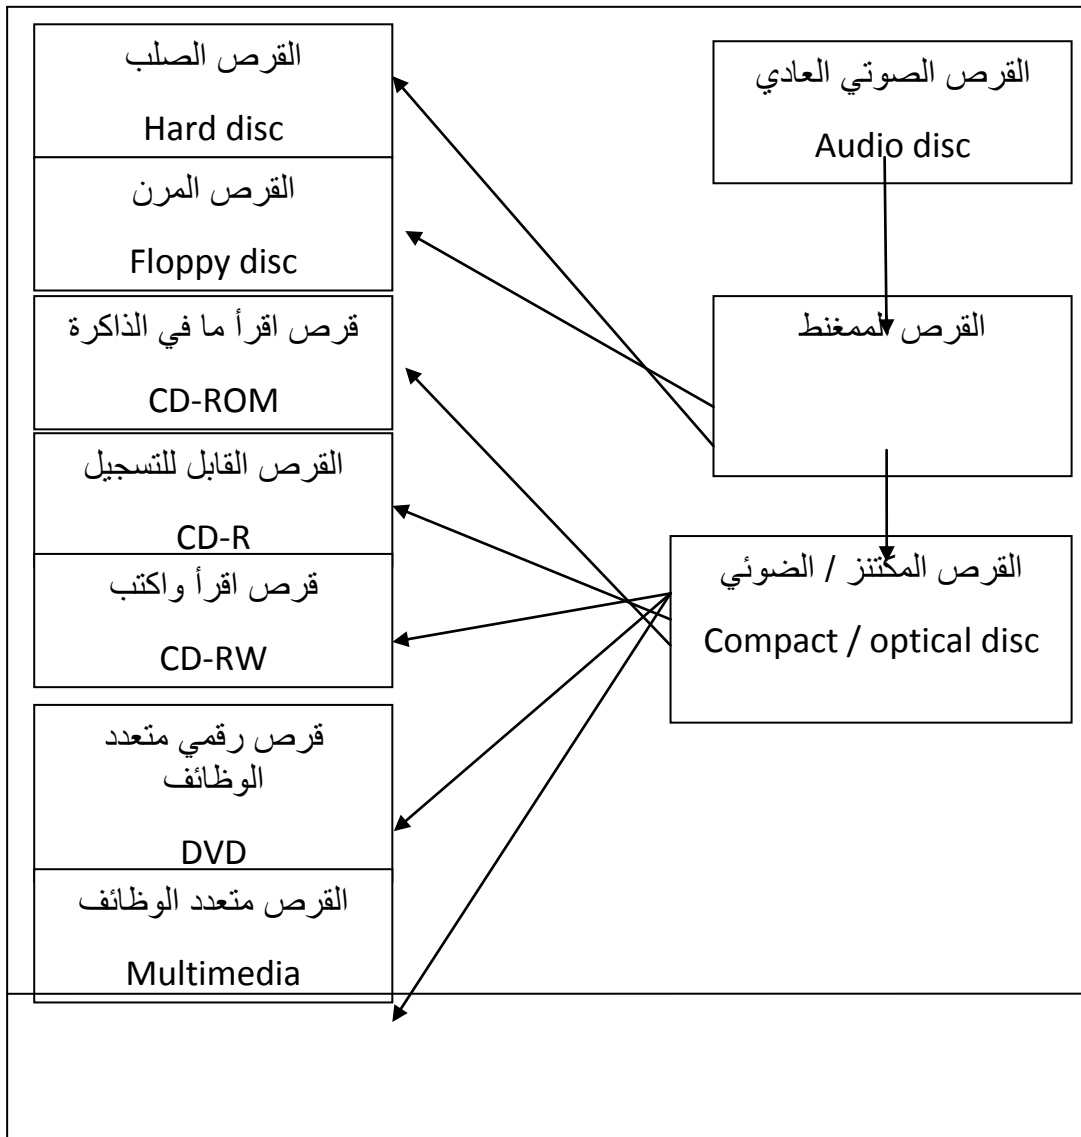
القرص الصوتي العادي

Audio disc

القرص الممغنط

القرص المكتنز / الضوئي

Compact / optical disc

القرص الصلب

Hard disc

القرص المرن

Floppy disc

قرص اقرأ ما في الذاكرة

CD-ROM

القرص القابل للتسجيل

CD-R

قرص اقرأ واكتب

CD-RW

قرص رقمي متعدد الوظائف

DVD

القرص متعدد الوظائف

Multimedia